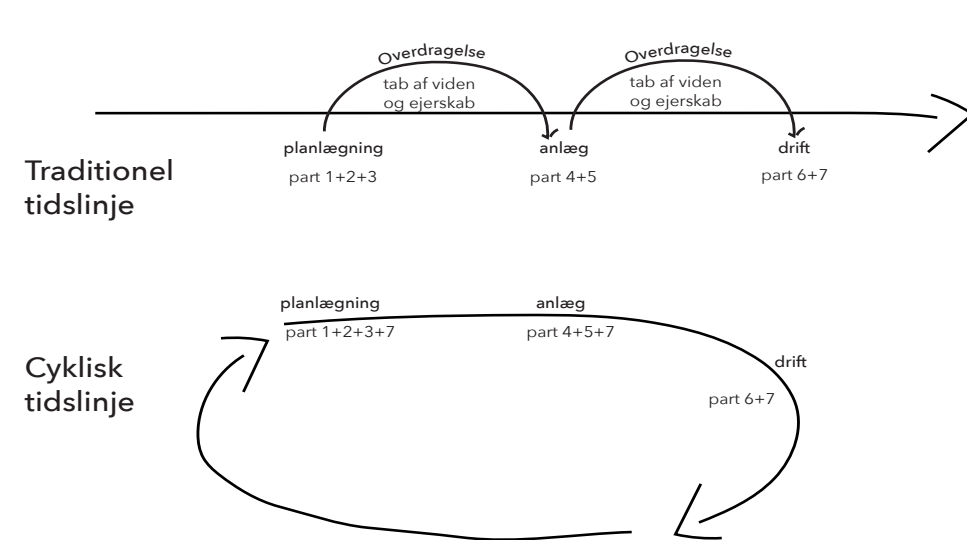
Overdragelse
tab af viden og ejerskab

Overdragelse
tab af viden og ejerskab

planlægning
part 1+2+3

anlæg
part 4+5

drift
part 6+7

Traditionel tidslinje

planlægning
part 1+2+3+7

anlæg
part 4+5+7

drift
part 6+7

Cyklisk tidslinje